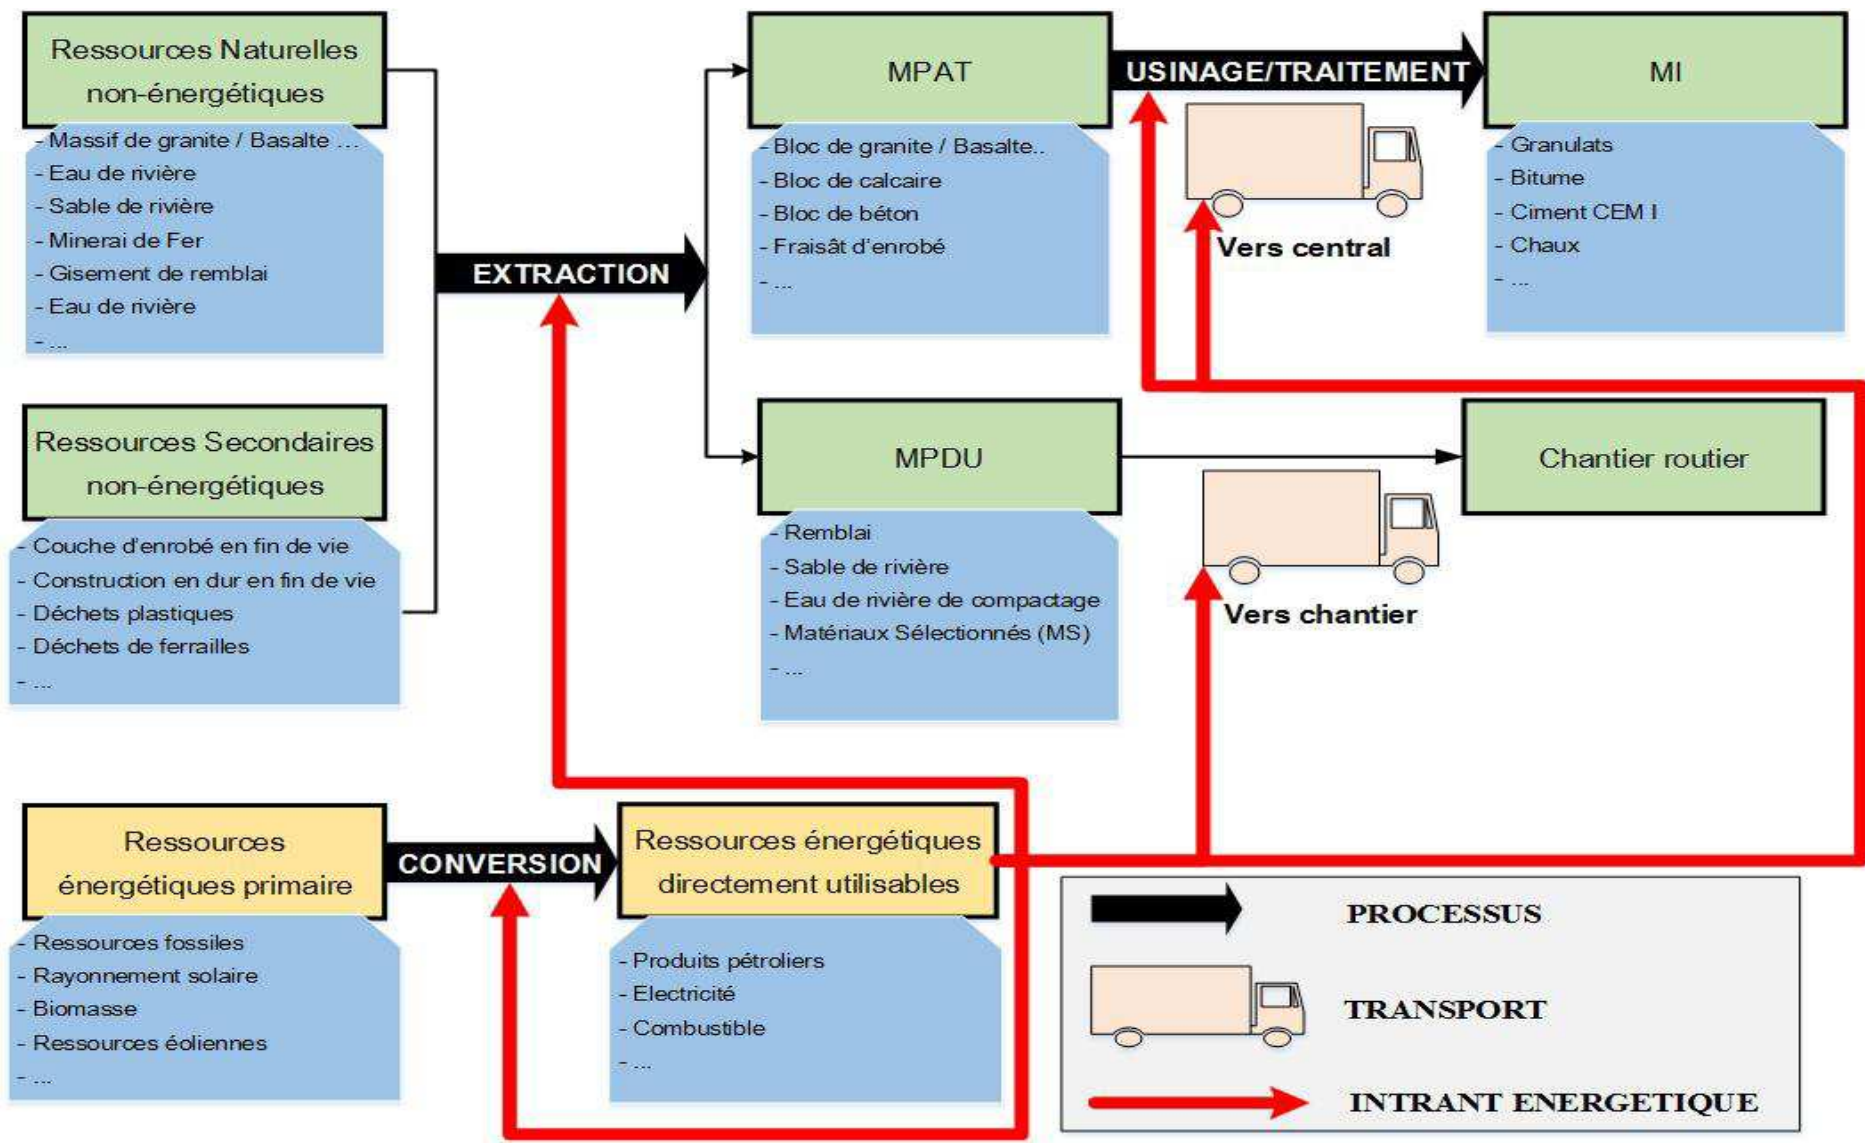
Ressources Naturelles non-énergétiques

- Massif de granite / Basalte ...
- Eau de rivière
- Sable de rivière
- Minerai de Fer
- Gisement de remblai
- Eau de rivière
- ...

Ressources Secondaires non-énergétiques

- Couche d'enrobé en fin de vie
- Construction en dur en fin de vie
- Déchets plastiques
- Déchets de ferrailles
- ...

EXTRACTION

MPAT

- Bloc de granite / Basalte..
- Bloc de calcaire
- Bloc de béton
- Fraisât d'enrobé
- ...

USINAGE/TRAITEMENT

Vers central

MI

- Granulats
- Bitume
- Ciment CEM I
- Chaux
- ...

MPDU

- Remblai
- Sable de rivière
- Eau de rivière de compactage
- Matériaux Sélectionnés (MS)
- ...

Vers chantier

Chantier routier

Ressources énergétiques primaire

- Ressources fossiles
- Rayonnement solaire
- Biomasse
- Ressources éoliennes
- ...

CONVERSION

Ressources énergétiques directement utilisables

- Produits pétroliers
- Electricité
- Combustible
- ...

PROCESSUS

TRANSPORT

INTRANT ENERGETIQUE